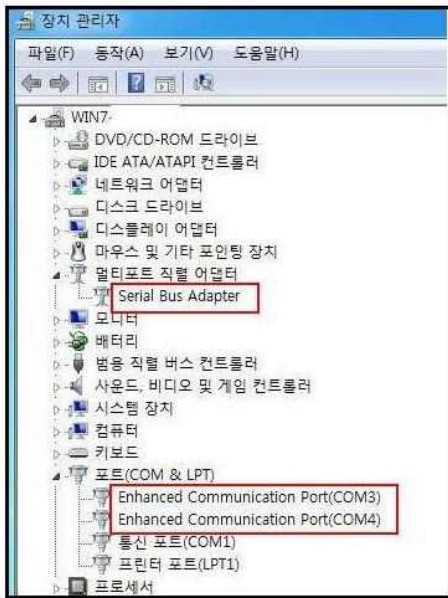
장치 관리자

파일(F) 동작(A) 보기(V) 도움말(H)

WIN7-
DVD/CD-ROM 드라이브
IDE ATA/ATAPI 컨트롤러
네트워크 어댑터
디스크 드라이브
디스플레이 어댑터
마우스 및 기타 포인팅 장치
멀티포트 직렬 어댑터
Serial Bus Adapter
모니터
배터리
범용 직렬 버스 컨트롤러
사운드, 비디오 및 게임 컨트롤러
시스템 장치
컴퓨터
키보드
포트(COM & LPT)
Enhanced Communication Port(COM3)
Enhanced Communication Port(COM4)
통신 포트(COM1)
프린터 포트(LPT1)
프로세서